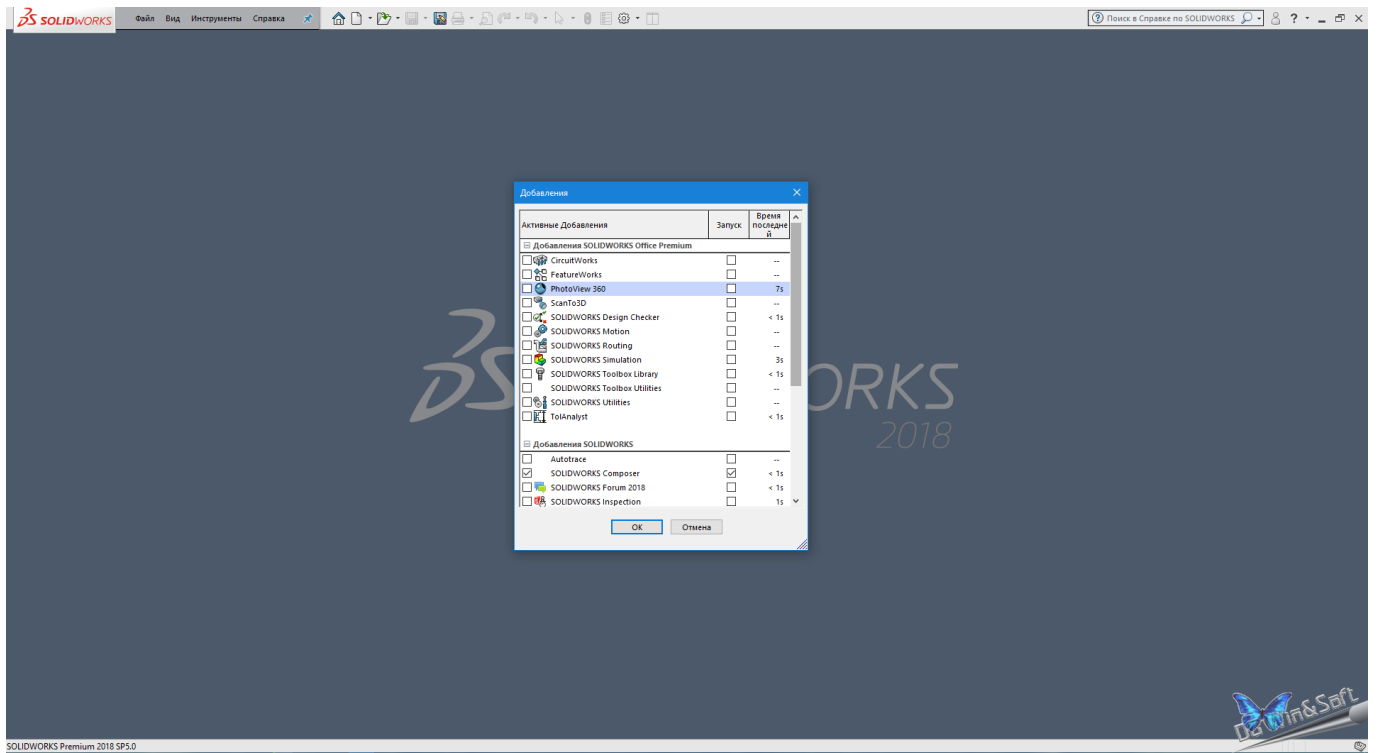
SOLIDWORKS Файл Вид Инструменты Справка

Поиск в Справке по SOLIDWORKS

Добавления

| Активные Добавления | Запуск | Время последней |
|---|---|---|
| ⊟ Добавления SOLIDWORKS Office Premium | | |
| CircuitWorks | | -- |
| FeatureWorks | | -- |
| PhotoView 360 | | 7s |
| ScanTo3D | | -- |
| SOLIDWORKS Design Checker | | < 1s |
| SOLIDWORKS Motion | | -- |
| SOLIDWORKS Routing | | -- |
| SOLIDWORKS Simulation | | 3s |
| SOLIDWORKS Toolbox Library | | < 1s |
| SOLIDWORKS Toolbox Utilities | | -- |
| SOLIDWORKS Utilities | | -- |
| TolAnalyst | | < 1s |
| ⊟ Добавления SOLIDWORKS | | |
| Autotrace | | -- |
| SOLIDWORKS Composer | ☑ | < 1s |
| SOLIDWORKS Forum 2018 | | < 1s |
| SOLIDWORKS Inspection | | 1s |

OK Отмена

DS SOLIDWORKS 2018

SOLIDWORKS Premium 2018 SP5.0

Da Win&Soft